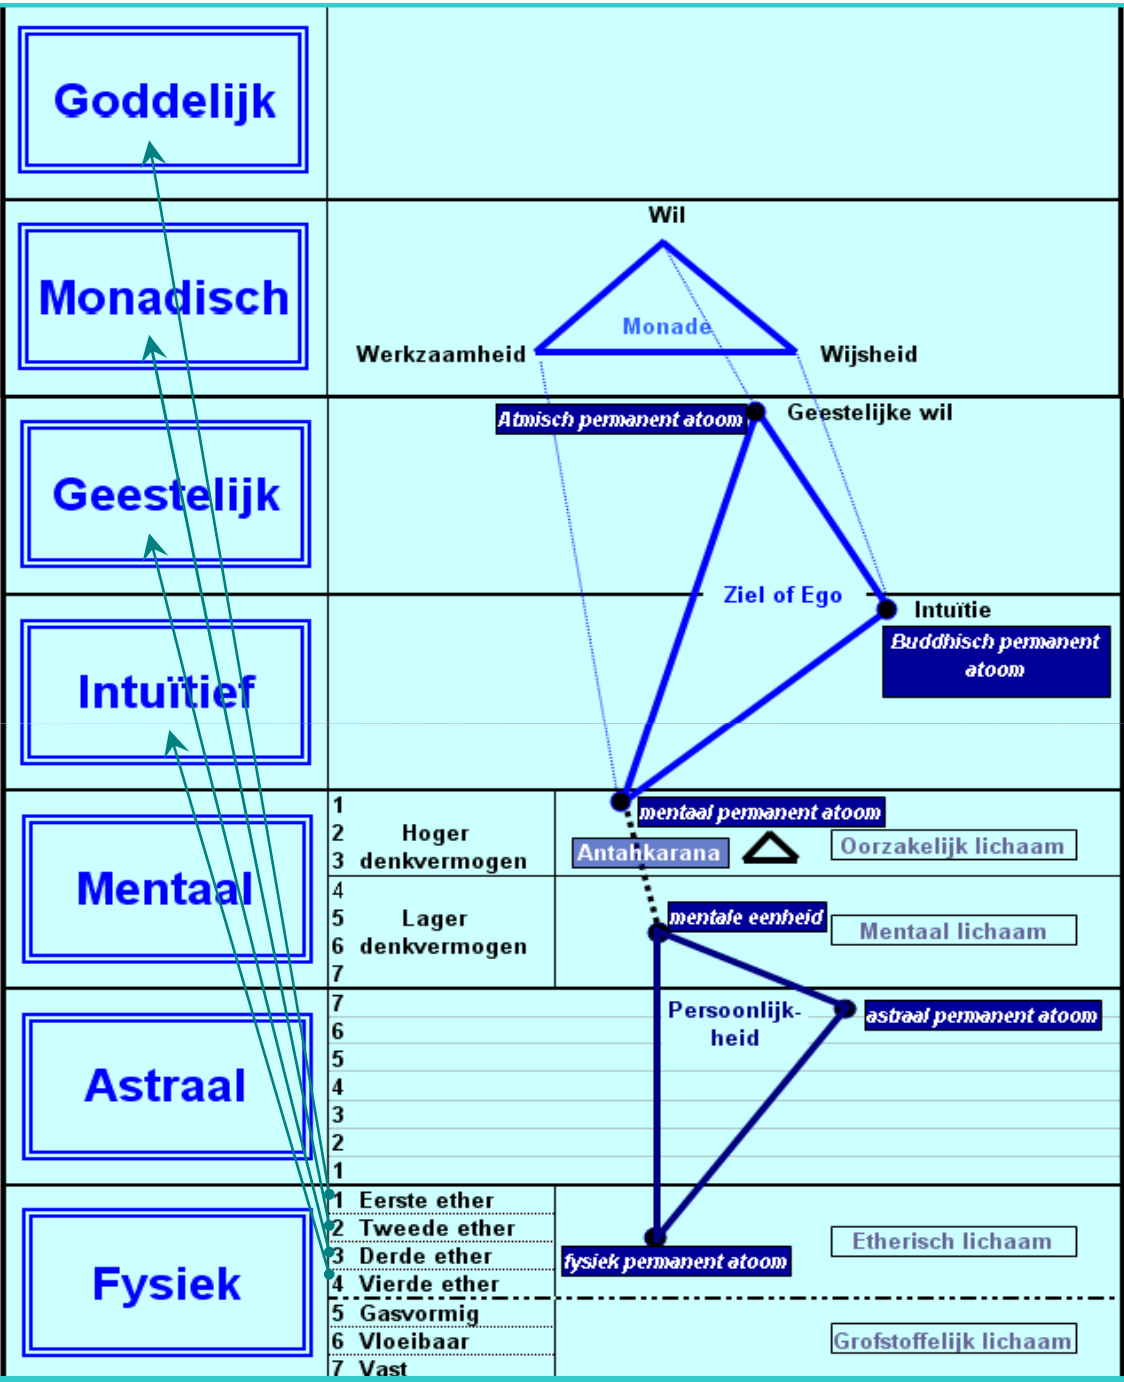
Goddelijk

Monadisch

Wil

Monade

Werkzaamheid

Wijsheid

Geestelijk

Atmisch permanent atoom

Geestelijke wil

Ziel of Ego

Intuïtief

Intuïtie

Buddhisch permanent atoom

Mentaal

1
2 Hoger
3 denkvermogen

mentaal permanent atoom

Antahkarana

Oorzakelijk lichaam

4
5 Lager
6 denkvermogen
7

mentale eenheid

Mentaal lichaam

Astraal

7
6
5
4
3
2
1

Persoonlijkheid

astraal permanent atoom

Fysiek

1 Eerste ether
2 Tweede ether
3 Derde ether
4 Vierde ether
5 Gasvormig
6 Vloeibaar
7 Vast

fysiek permanent atoom

Etherisch lichaam

Grofstoffelijk lichaam